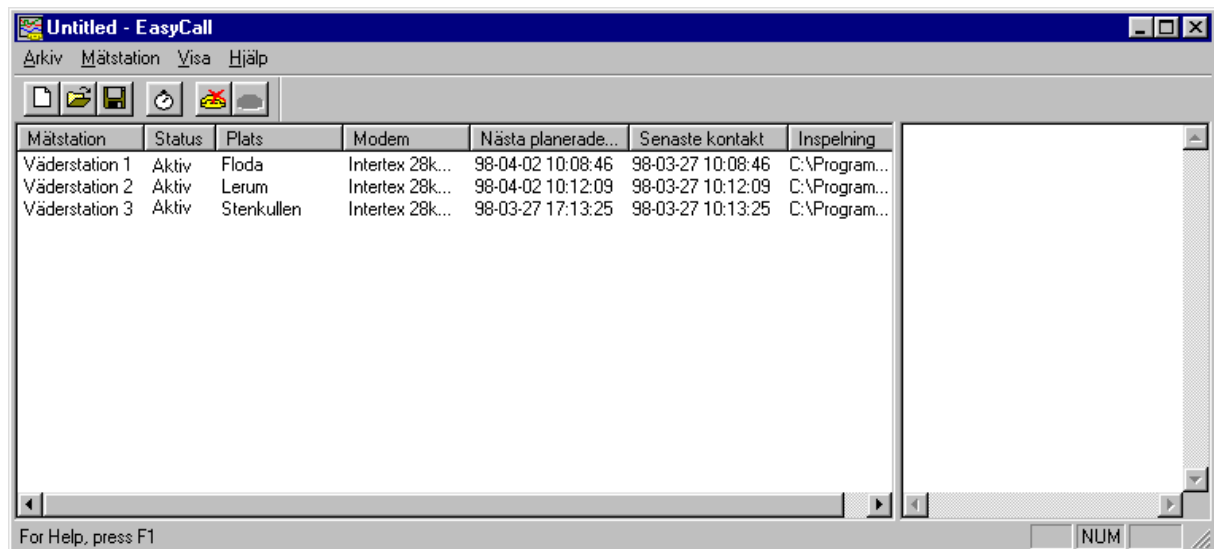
Untitled - EasyCall

Arkiv Mätstation Visa Hjälp

| Mätstation | Status | Plats | Modem | Nästa planerade... | Senaste kontakt | Inspelning |
|---|---|---|---|---|---|---|
| Väderstation 1 | Aktiv | Floda | Intertex 28k... | 98-04-02 10:08:46 | 98-03-27 10:08:46 | C:\Program... |
| Väderstation 2 | Aktiv | Lerum | Intertex 28k... | 98-04-02 10:12:09 | 98-03-27 10:12:09 | C:\Program... |
| Väderstation 3 | Aktiv | Stenkullen | Intertex 28k... | 98-03-27 17:13:25 | 98-03-27 10:13:25 | C:\Program... |

For Help, press F1

NUM